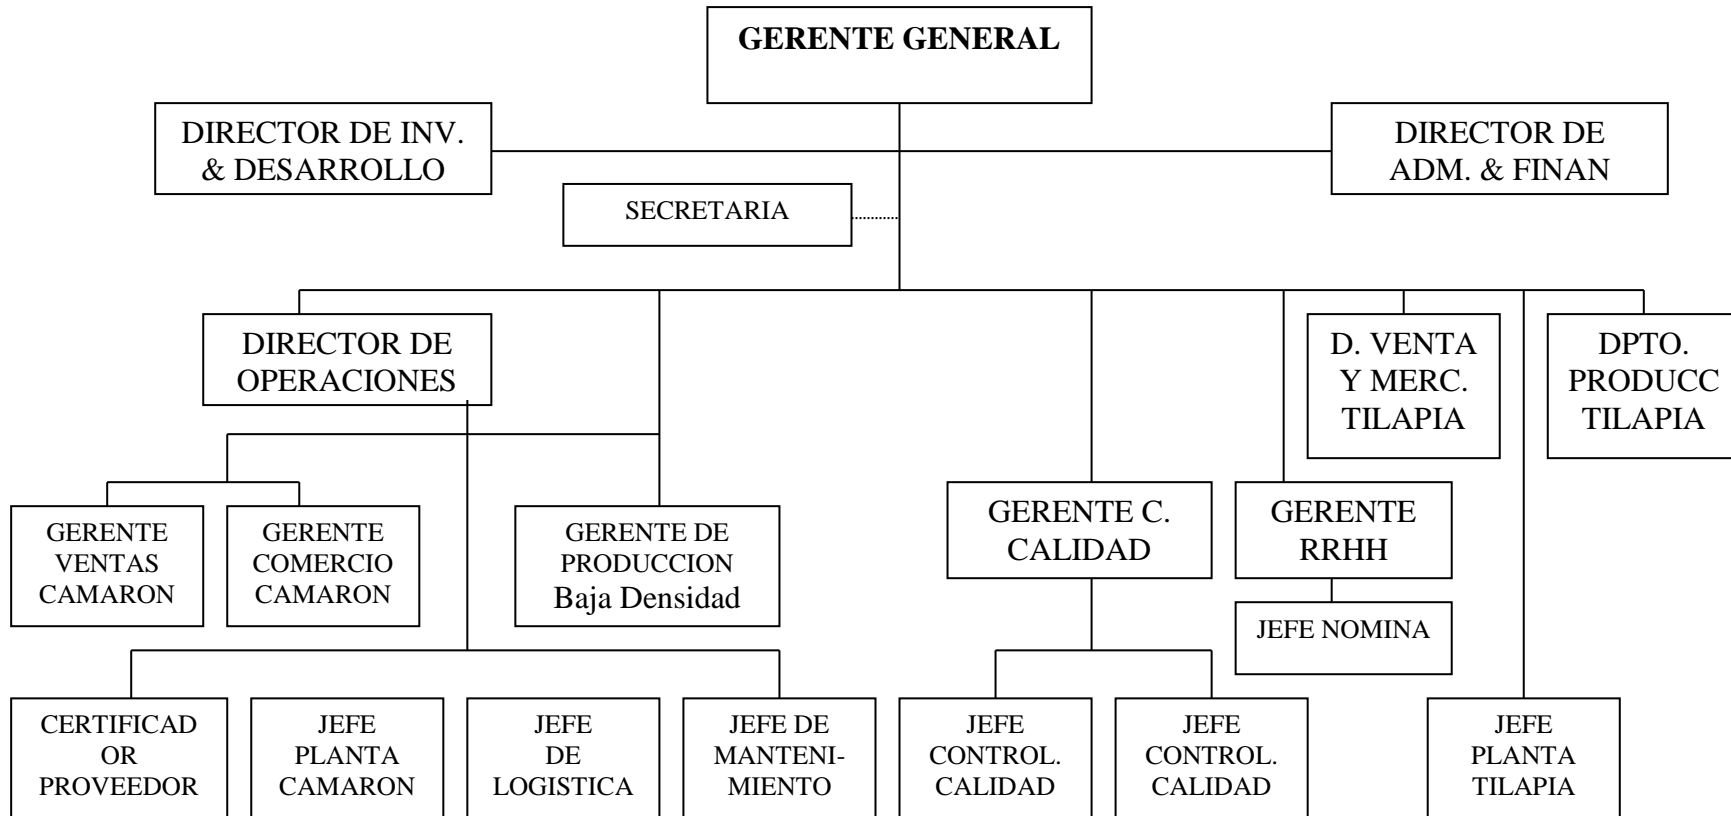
GERENTE GENERAL

DIRECTOR DE INV. & DESARROLLO

DIRECTOR DE ADM. & FINAN

SECRETARIA

DIRECTOR DE OPERACIONES

D. VENTA Y MERC. TILAPIA

DPTO. PRODUCC TILAPIA

GERENTE VENTAS CAMARON

GERENTE COMERCIO CAMARON

GERENTE DE PRODUCCION Baja Densidad

GERENTE C. CALIDAD

GERENTE RRHH

JEFE NOMINA

CERTIFICADOR PROVEEDOR

JEFE PLANTA CAMARON

JEFE DE LOGISTICA

JEFE DE MANTENIMIENTO

JEFE CONTROL. CALIDAD

JEFE CONTROL. CALIDAD

JEFE PLANTA TILAPIA